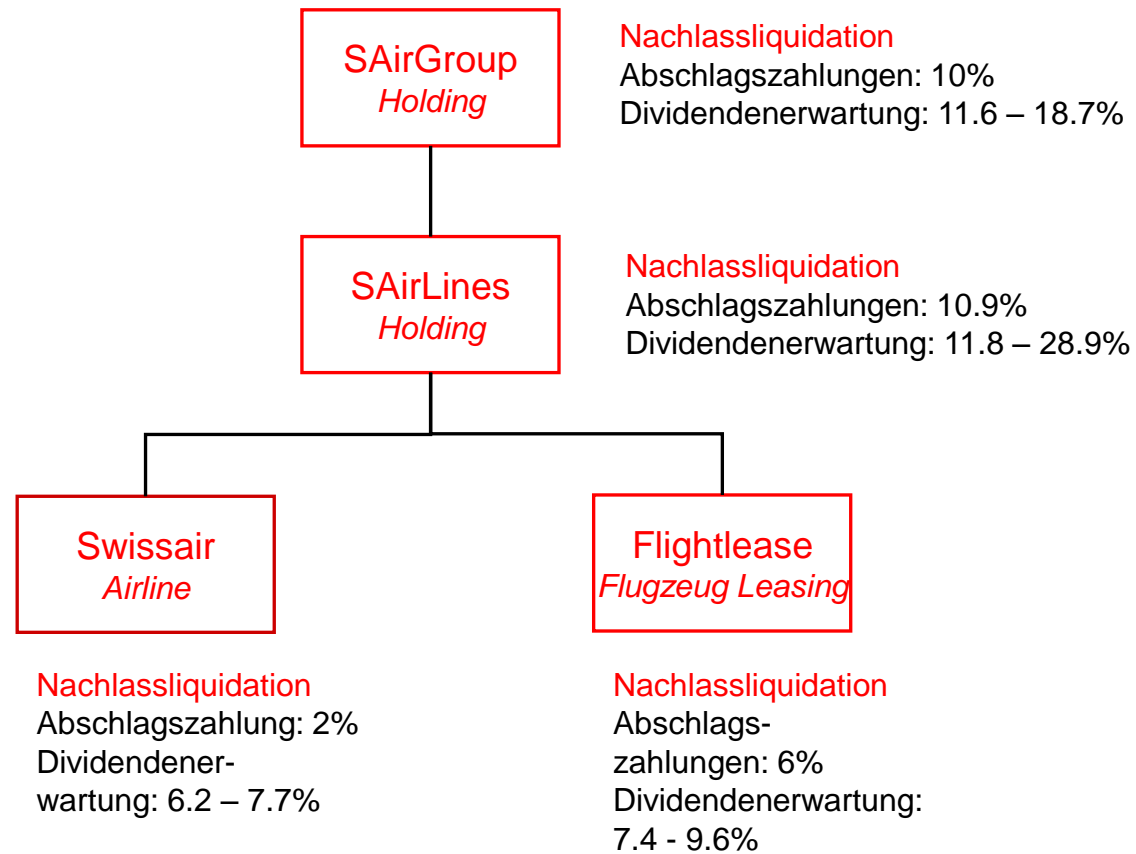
SAirGroup
Holding

Nachlassliquidation
Abschlagszahlungen: 10%
Dividendenerwartung: 11.6 – 18.7%

SAirLines
Holding

Nachlassliquidation
Abschlagszahlungen: 10.9%
Dividendenerwartung: 11.8 – 28.9%

Swissair
Airline

Flightlease
Flugzeug Leasing

Nachlassliquidation
Abschlagszahlung: 2%
Dividendenerwartung: 6.2 – 7.7%

Nachlassliquidation
Abschlagszahlungen: 6%
Dividendenerwartung: 7.4 - 9.6%